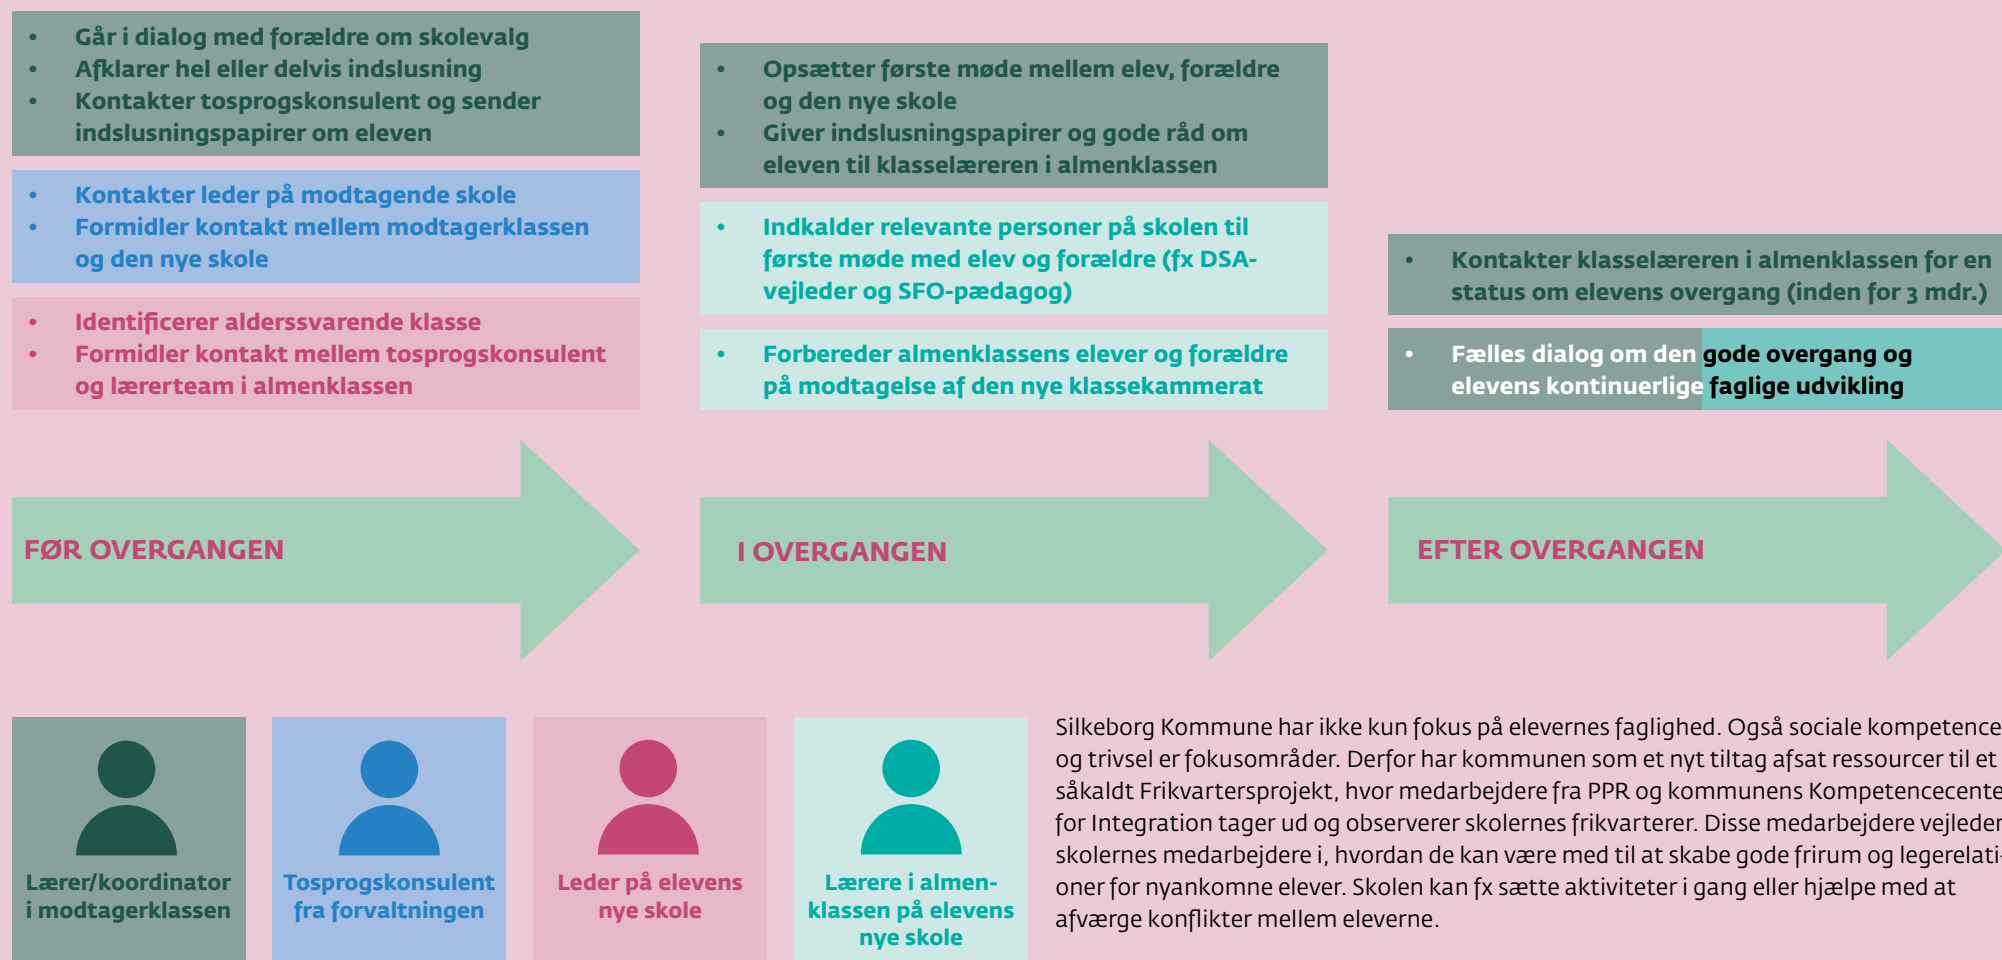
- Går i dialog med forældre om skolevalg
- Afklarer hel eller delvis indslusning
- Kontakter tosprogskonsulent og sender indslusningspapirer om eleven

- Kontakter leder på modtagende skole
- Formidler kontakt mellem modtagerklassen og den nye skole

- Identificerer alderssvarende klasse
- Formidler kontakt mellem tosprogskonsulent og lærerteam i almenklassen

- Opsætter første møde mellem elev, forældre og den nye skole
- Giver indslusningspapirer og gode råd om eleven til klasselæreren i almenklassen

- Indkalder relevante personer på skolen til første møde med elev og forældre (fx DSA-vejleder og SFO-pædagog)

- Forbereder almenklassens elever og forældre på modtagelse af den nye klassekammerat

- Kontakter klasselæreren i almenklassen for en status om elevens overgang (inden for 3 mdr.)

- Fælles dialog om den gode overgang og elevens kontinuerlige faglige udvikling

FØR OVERGANGEN

I OVERGANGEN

EFTER OVERGANGEN

Lærer/koordinator i modtagerklassen

Tosprogskonsulent fra forvaltningen

Leder på elevens nye skole

Lærere i almenklassen på elevens nye skole

Silkeborg Kommune har ikke kun fokus på elevernes faglighed. Også sociale kompetence og trivsel er fokusområder. Derfor har kommunen som et nyt tiltag afsat ressourcer til et såkaldt Frikvartersprojekt, hvor medarbejdere fra PPR og kommunens Kompetencecente for Integration tager ud og observerer skolernes frikvarterer. Disse medarbejdere vejleder skolernes medarbejdere i, hvordan de kan være med til at skabe gode frirum og legerelationer for nyankomne elever. Skolen kan fx sætte aktiviteter i gang eller hjælpe med at afværge konflikter mellem eleverne.